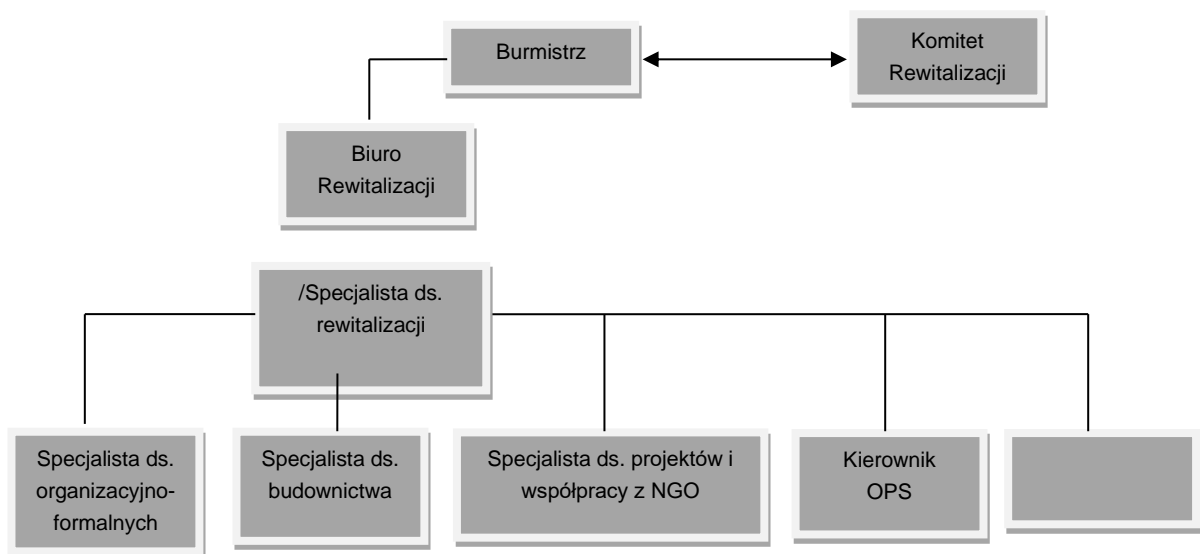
Burmistrz

Komitet Rewitalizacji

Biuro Rewitalizacji

/Specjalista ds. rewitalizacji

Specjalista ds. organizacyjno-formalnych

Specjalista ds. budownictwa

Specjalista ds. projektów i współpracy z NGO

Kierownik OPS